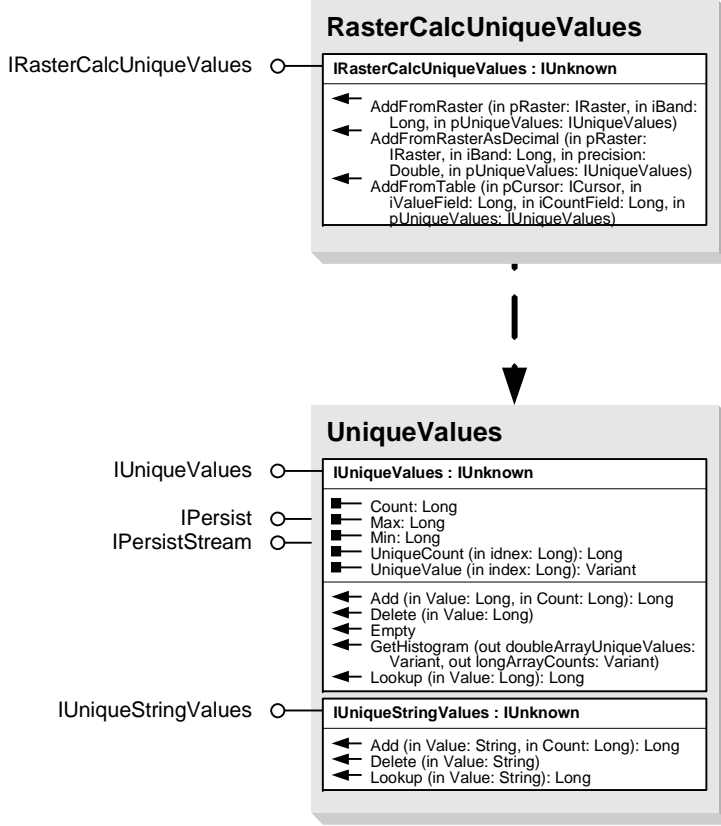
RasterCalcUniqueValues

IRasterCalcUniqueValues

IRasterCalcUniqueValues : IUnknown

AddFromRaster (in pRaster: IRaster, in iBand: Long, in pUniqueValues: IUniqueValues)
AddFromRasterAsDecimal (in pRaster: IRaster, in iBand: Long, in precision: Double, in pUniqueValues: IUniqueValues)
AddFromTable (in pCursor: ICursor, in iValueField: Long, in iCountField: Long, in pUniqueValues: IUniqueValues)

UniqueValues

IUniqueValues
IPersist
IPersistStream

IUniqueValues : IUnknown

Count: Long
Max: Long
Min: Long
UniqueCount (in idnex: Long): Long
UniqueValue (in index: Long): Variant

Add (in Value: Long, in Count: Long): Long
Delete (in Value: Long)
Empty
GetHistogram (out doubleArrayUniqueValues: Variant, out longArrayCounts: Variant)
Lookup (in Value: Long): Long

IUniqueStringValues

IUniqueStringValues : IUnknown

Add (in Value: String, in Count: Long): Long
Delete (in Value: String)
Lookup (in Value: String): Long